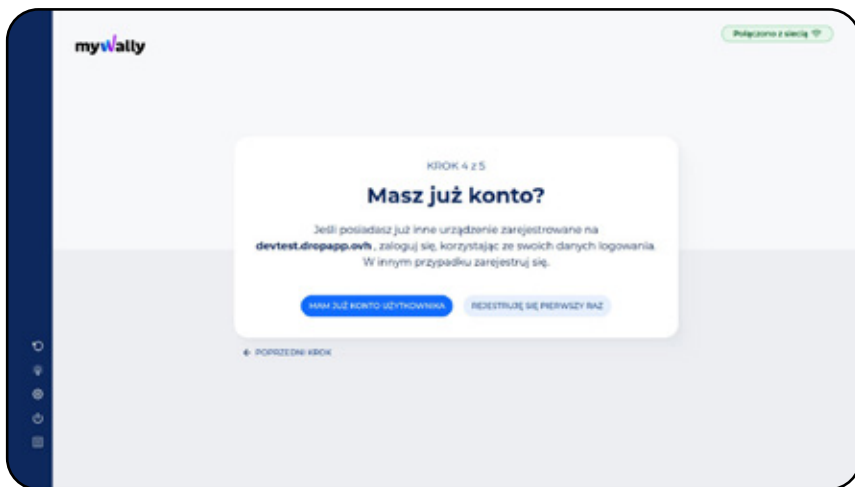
myWally

Połączono z siecią

KROK 4 z 5

Masz już konto?

Jeśli posiadasz już inne urządzenie zarejestrowane na devtest.dropapp.ovh , zaloguj się, korzystając ze swoich danych logowania. W innym przypadku zarejestruj się.

MAM JUŻ KONTO UŻYTKOWNIKA

REJESTRUJĘ SIĘ PIERWSZY RAZ

← POPRZEDNI KROK